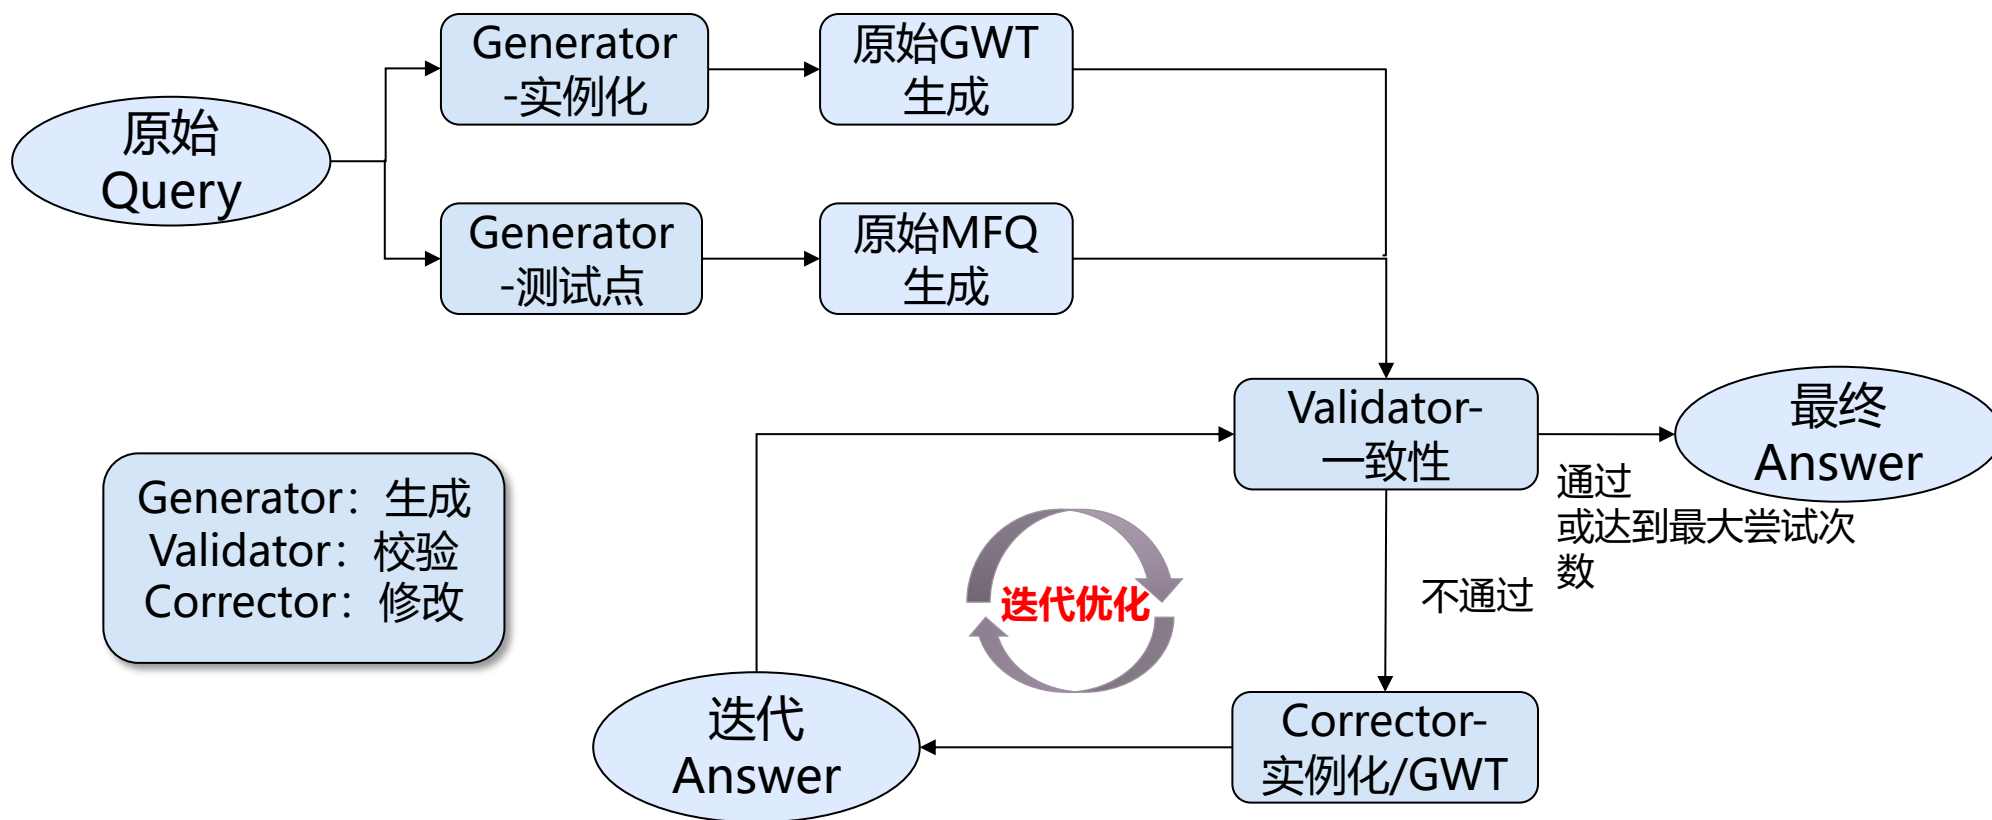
原始
Query

Generator
-实例化

原始GWT
生成

Generator
-测试点

原始MFQ
生成

Validator-
一致性

最终
Answer

通过
或达到最大尝试次数

不通过

Generator：生成
Validator：校验
Corrector：修改

迭代优化

迭代
Answer

Corrector-
实例化/GWT